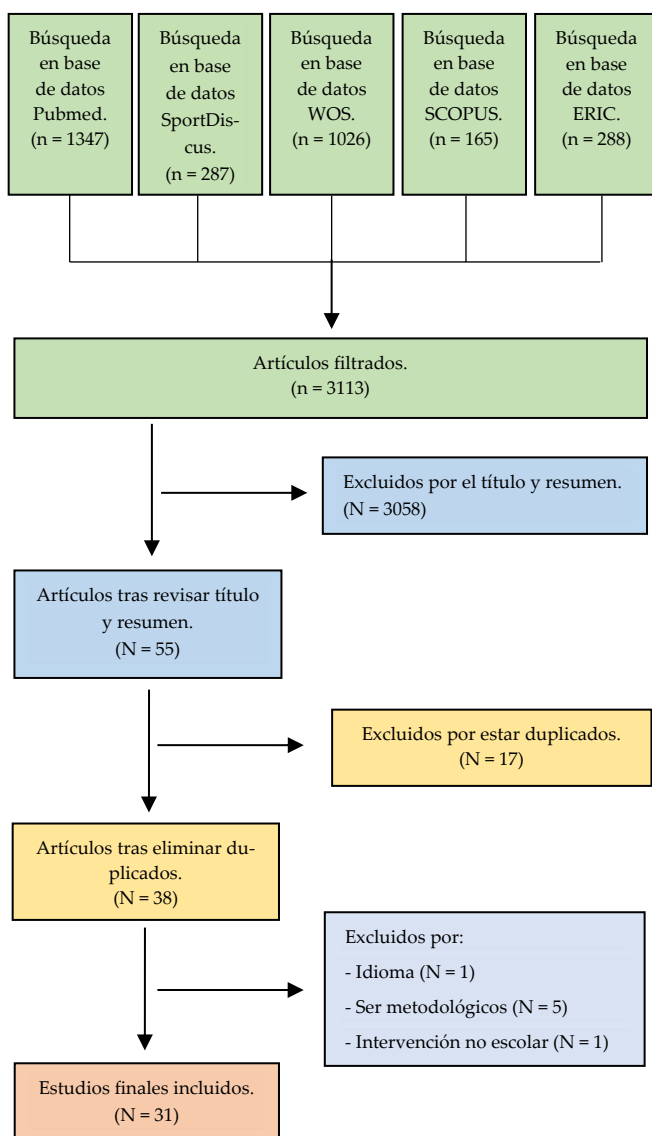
Búsqueda en base de datos Pubmed. (n = 1347)

Búsqueda en base de datos SportDiscus. (n = 287)

Búsqueda en base de datos WOS. (n = 1026)

Búsqueda en base de datos SCOPUS. (n = 165)

Búsqueda en base de datos ERIC. (n = 288)

Artículos filtrados. (n = 3113)

Excluidos por el título y resumen. (N = 3058)

Artículos tras revisar título y resumen. (N = 55)

Excluidos por estar duplicados. (N = 17)

Artículos tras eliminar duplicados. (N = 38)

Excluidos por:
- Idioma (N = 1)
- Ser metodológicos (N = 5)
- Intervención no escolar (N = 1)

Estudios finales incluidos. (N = 31)